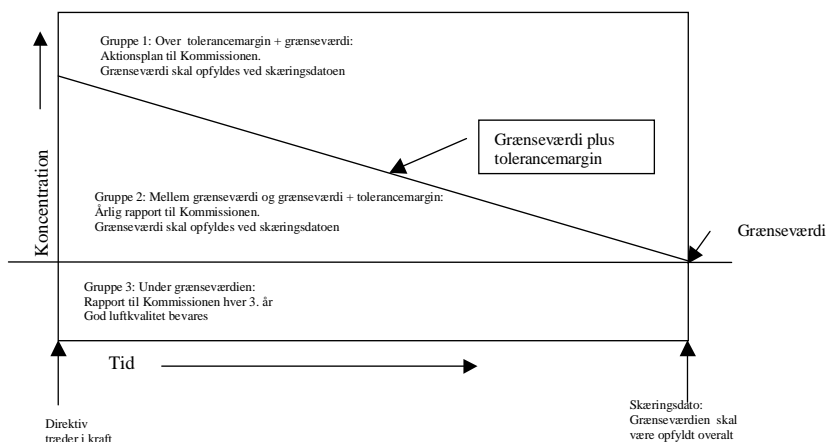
Gruppe 1: Over tolerancemargin + grænseværdi:
Aktionsplan til Kommissionen.
Grænseværdi skal opfyldes ved skæringsdatoen

Grænseværdi plus tolerancemargin

Koncentration

Gruppe 2: Mellem grænseværdi og grænseværdi + tolerancemargin:
Årlig rapport til Kommissionen.
Grænseværdi skal opfyldes ved skæringsdatoen

Grænseværdi

Gruppe 3: Under grænseværdien:
Rapport til Kommissionen hver 3. år
God luftkvalitet bevares

Tid

Direktiv træder i kraft

Skæringsdato:
Grænseværdien skal være opfyldt overalt